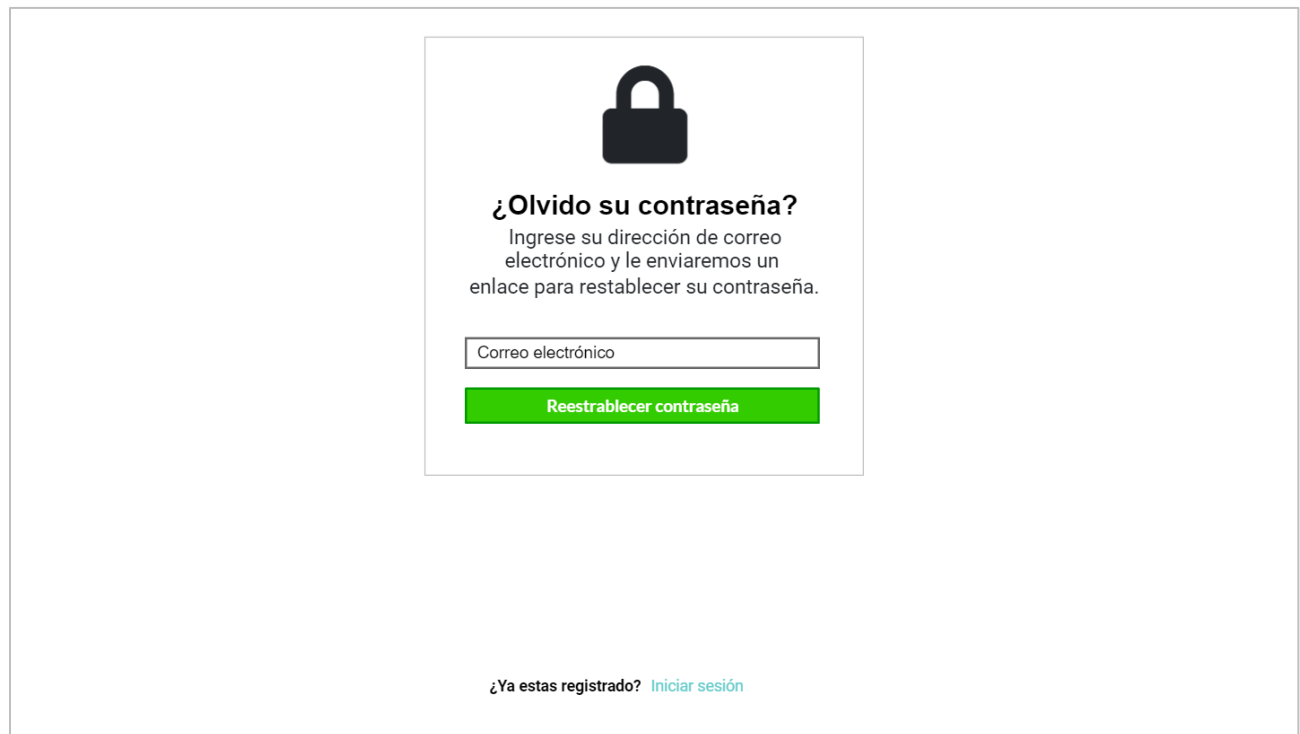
¿Olvido su contraseña?

Ingrese su dirección de correo electrónico y le enviaremos un enlace para restablecer su contraseña.

Correo electrónico

Reestrablecer contraseña

¿Ya estas registrado? Iniciar sesión